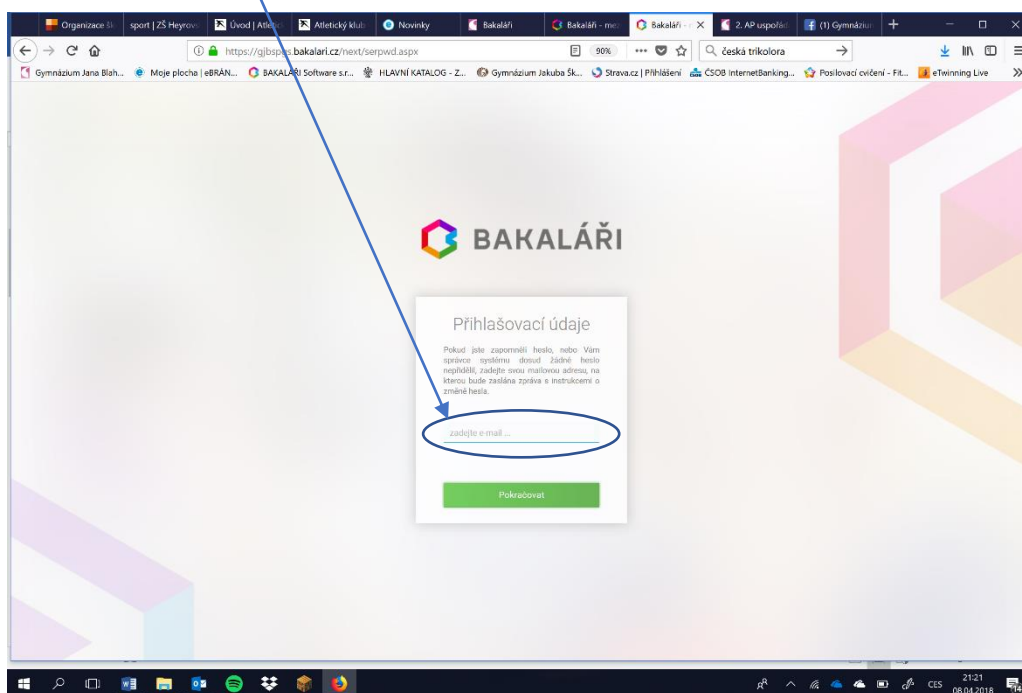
Organizace ši | sport | ZŠ Heyrov | Úvod | Atle | Atletický klub | Novinky | Bakaláři | Bakaláři - me | Bakaláři - | 2. AP uspořád | (1) Gymnázi

https://gjbsp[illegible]s.bakalari.cz/next/serpwd.aspx | 90% | česká trikolora

Gymnázium Jana Blah... | Moje plocha | eBRÁN... | BAKALÁŘI Software s.r... | HLAVNÍ KATALOG - Z... | Gymnázium Jakuba Šk... | Strava.cz | Přihlášení | ČSOB InternetBanking... | Posilovací cvičení - Fit... | eTwinning Live

BAKALÁŘI

Přihlašovací údaje

Pokud jste zapomněli heslo, nebo Vám správce systému dosud žádné heslo nepřidělil, zadejte svou mailovou adresu, na kterou bude zaslána zpráva s instrukcemi o změně hesla.

zadejte e-mail ...

Pokračovat

CES 21:21 08.04.2018